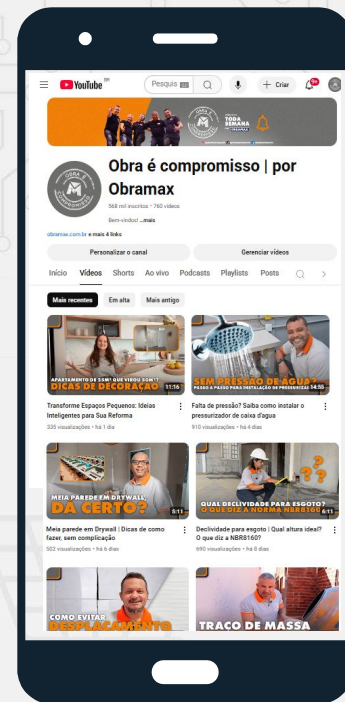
YouTube BR

Pesquis

+ Criar

9+

TODA SEMANA

OBRAMAX

Obra é compromisso | por Obramax

568 mil inscritos • 760 vídeos

Bem-vindo! ...mais

obramax.com.br e mais 4 links

Personalizar o canal

Gerenciar vídeos

Início Vídeos Shorts Ao vivo Podcasts Playlists Posts

Mais recentes Em alta Mais antigo

APARTAMENTO DE 33M²? QUE VIROU 50M²?
DICAS DE DECORAÇÃO
11:16

Transforme Espaços Pequenos: Ideias Inteligentes para Sua Reforma

335 visualizações • há 1 dia

SEM PRESSÃO DE ÁGUA?
PASSO A PASSO PARA INSTALAÇÃO DE PRESSURIZAD
14:55

Falta de pressão? Saiba como instalar o pressurizador de caixa d'agua

910 visualizações • há 4 dias

MEIA PAREDE EM DRYWALL
DÁ CERTO?
8:11

Meia parede em Drywall | Dicas de como fazer, sem complicação

502 visualizações • há 6 dias

QUAL DECLIVIDADE PARA ESGOTO?
O QUE DIZ A NORMA NBR8160
6:11

Declividade para esgoto | Qual altura ideal? O que diz a NBR8160?

690 visualizações • há 8 dias

COMO EVITAR
DESPLACAMENTO

TRAÇO DE MASSA